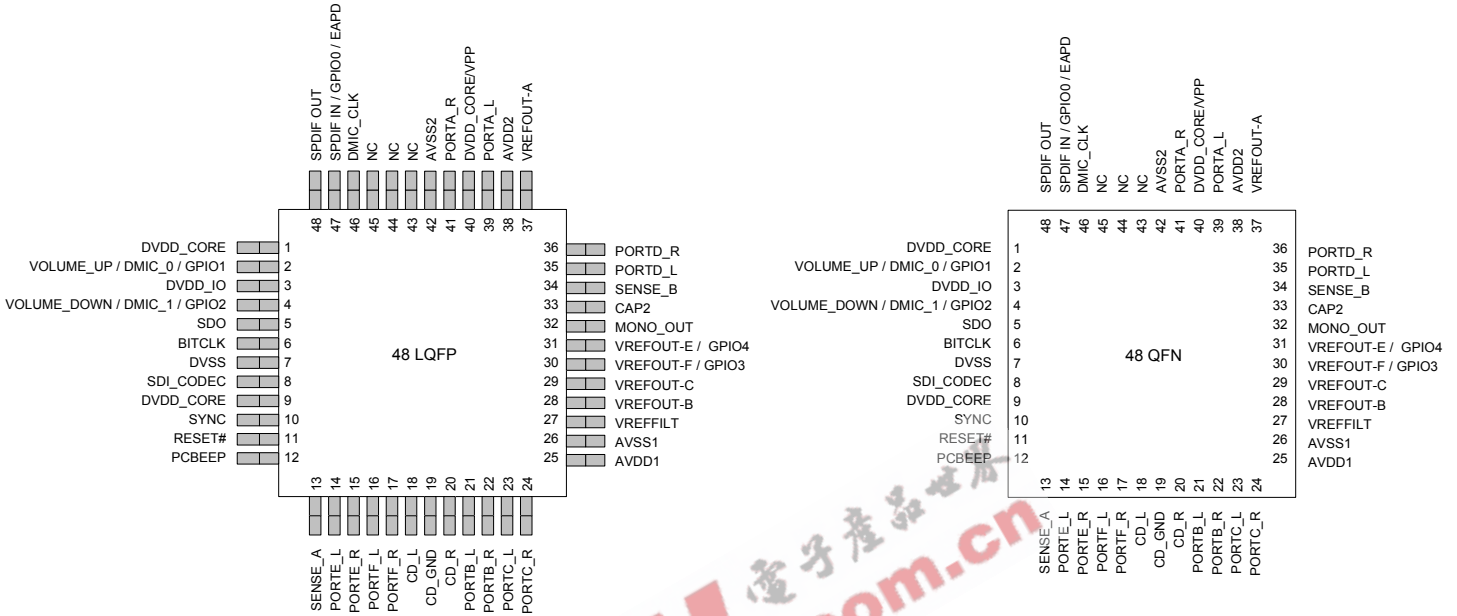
SPDIF OUT
SPDIF IN / GPIO0 / EAPD
DMIC_CLK
NC
NC
NC
AVSS2
PORTA_R
DVDD_CORE/VPP
PORTA_L
AVDD2
VREFOUT-A

48 47 46 45 44 43 42 41 40 39 38 37

DVDD_CORE 1
VOLUME_UP / DMIC_0 / GPIO1 2
DVDD_IO 3
VOLUME_DOWN / DMIC_1 / GPIO2 4
SDO 5
BITCLK 6
DVSS 7
SDI_CODEC 8
DVDD_CORE 9
SYNC 10
RESET# 11
PCBEEP 12

48 LQFP

36 PORTD_R
35 PORTD_L
34 SENSE_B
33 CAP2
32 MONO_OUT
31 VREFOUT-E / GPIO4
30 VREFOUT-F / GPIO3
29 VREFOUT-C
28 VREFOUT-B
27 VREFFILT
26 AVSS1
25 AVDD1

13 14 15 16 17 18 19 20 21 22 23 24

SENSE_A
PORTE_L
PORTE_R
PORTF_L
PORTF_R
CD_L
CD_GND
CD_R
PORTB_L
PORTB_R
PORTC_L
PORTC_R

SPDIF OUT
SPDIF IN / GPIO0 / EAPD
DMIC_CLK
NC
NC
NC
AVSS2
PORTA_R
DVDD_CORE/VPP
PORTA_L
AVDD2
VREFOUT-A

48 47 46 45 44 43 42 41 40 39 38 37

DVDD_CORE 1
VOLUME_UP / DMIC_0 / GPIO1 2
DVDD_IO 3
VOLUME_DOWN / DMIC_1 / GPIO2 4
SDO 5
BITCLK 6
DVSS 7
SDI_CODEC 8
DVDD_CORE 9
SYNC 10
RESET# 11
PCBEEP 12

48 QFN

36 PORTD_R
35 PORTD_L
34 SENSE_B
33 CAP2
32 MONO_OUT
31 VREFOUT-E / GPIO4
30 VREFOUT-F / GPIO3
29 VREFOUT-C
28 VREFOUT-B
27 VREFFILT
26 AVSS1
25 AVDD1

13 14 15 16 17 18 19 20 21 22 23 24

SENSE_A
PORTE_L
PORTE_R
PORTF_L
PORTF_R
CD_L
CD_GND
CD_R
PORTB_L
PORTB_R
PORTC_L
PORTC_R

电子产品世界
.com.cn